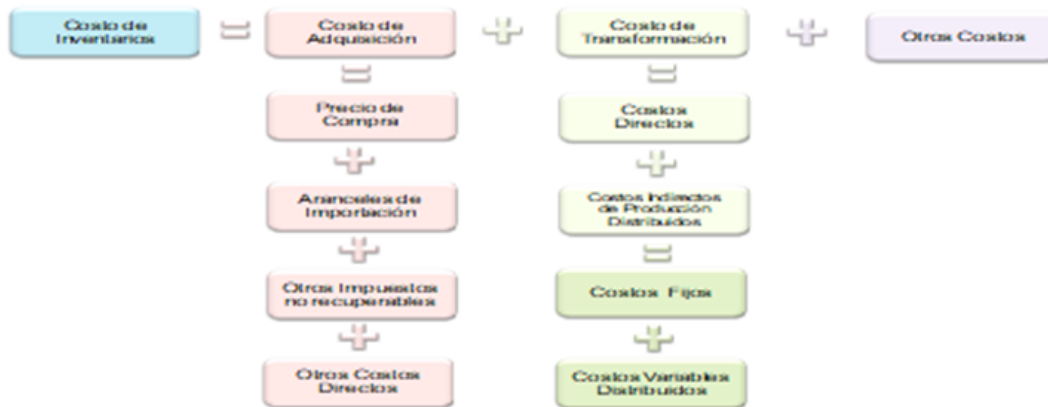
Costo de Inventarios = Costo de Adquisición + Costo de Transformación + Otros Costos

Costo de Adquisición
=
Precio de Compra
+
Aranceles de Importación
+
Otros Impuestos no recuperables
+
Otros Costos Directos

Costo de Transformación
=
Costos Directos
+
Costos Indirectos de Producción Distribuidos
=
Costos Fijos
+
Costos Variables Distribuidos